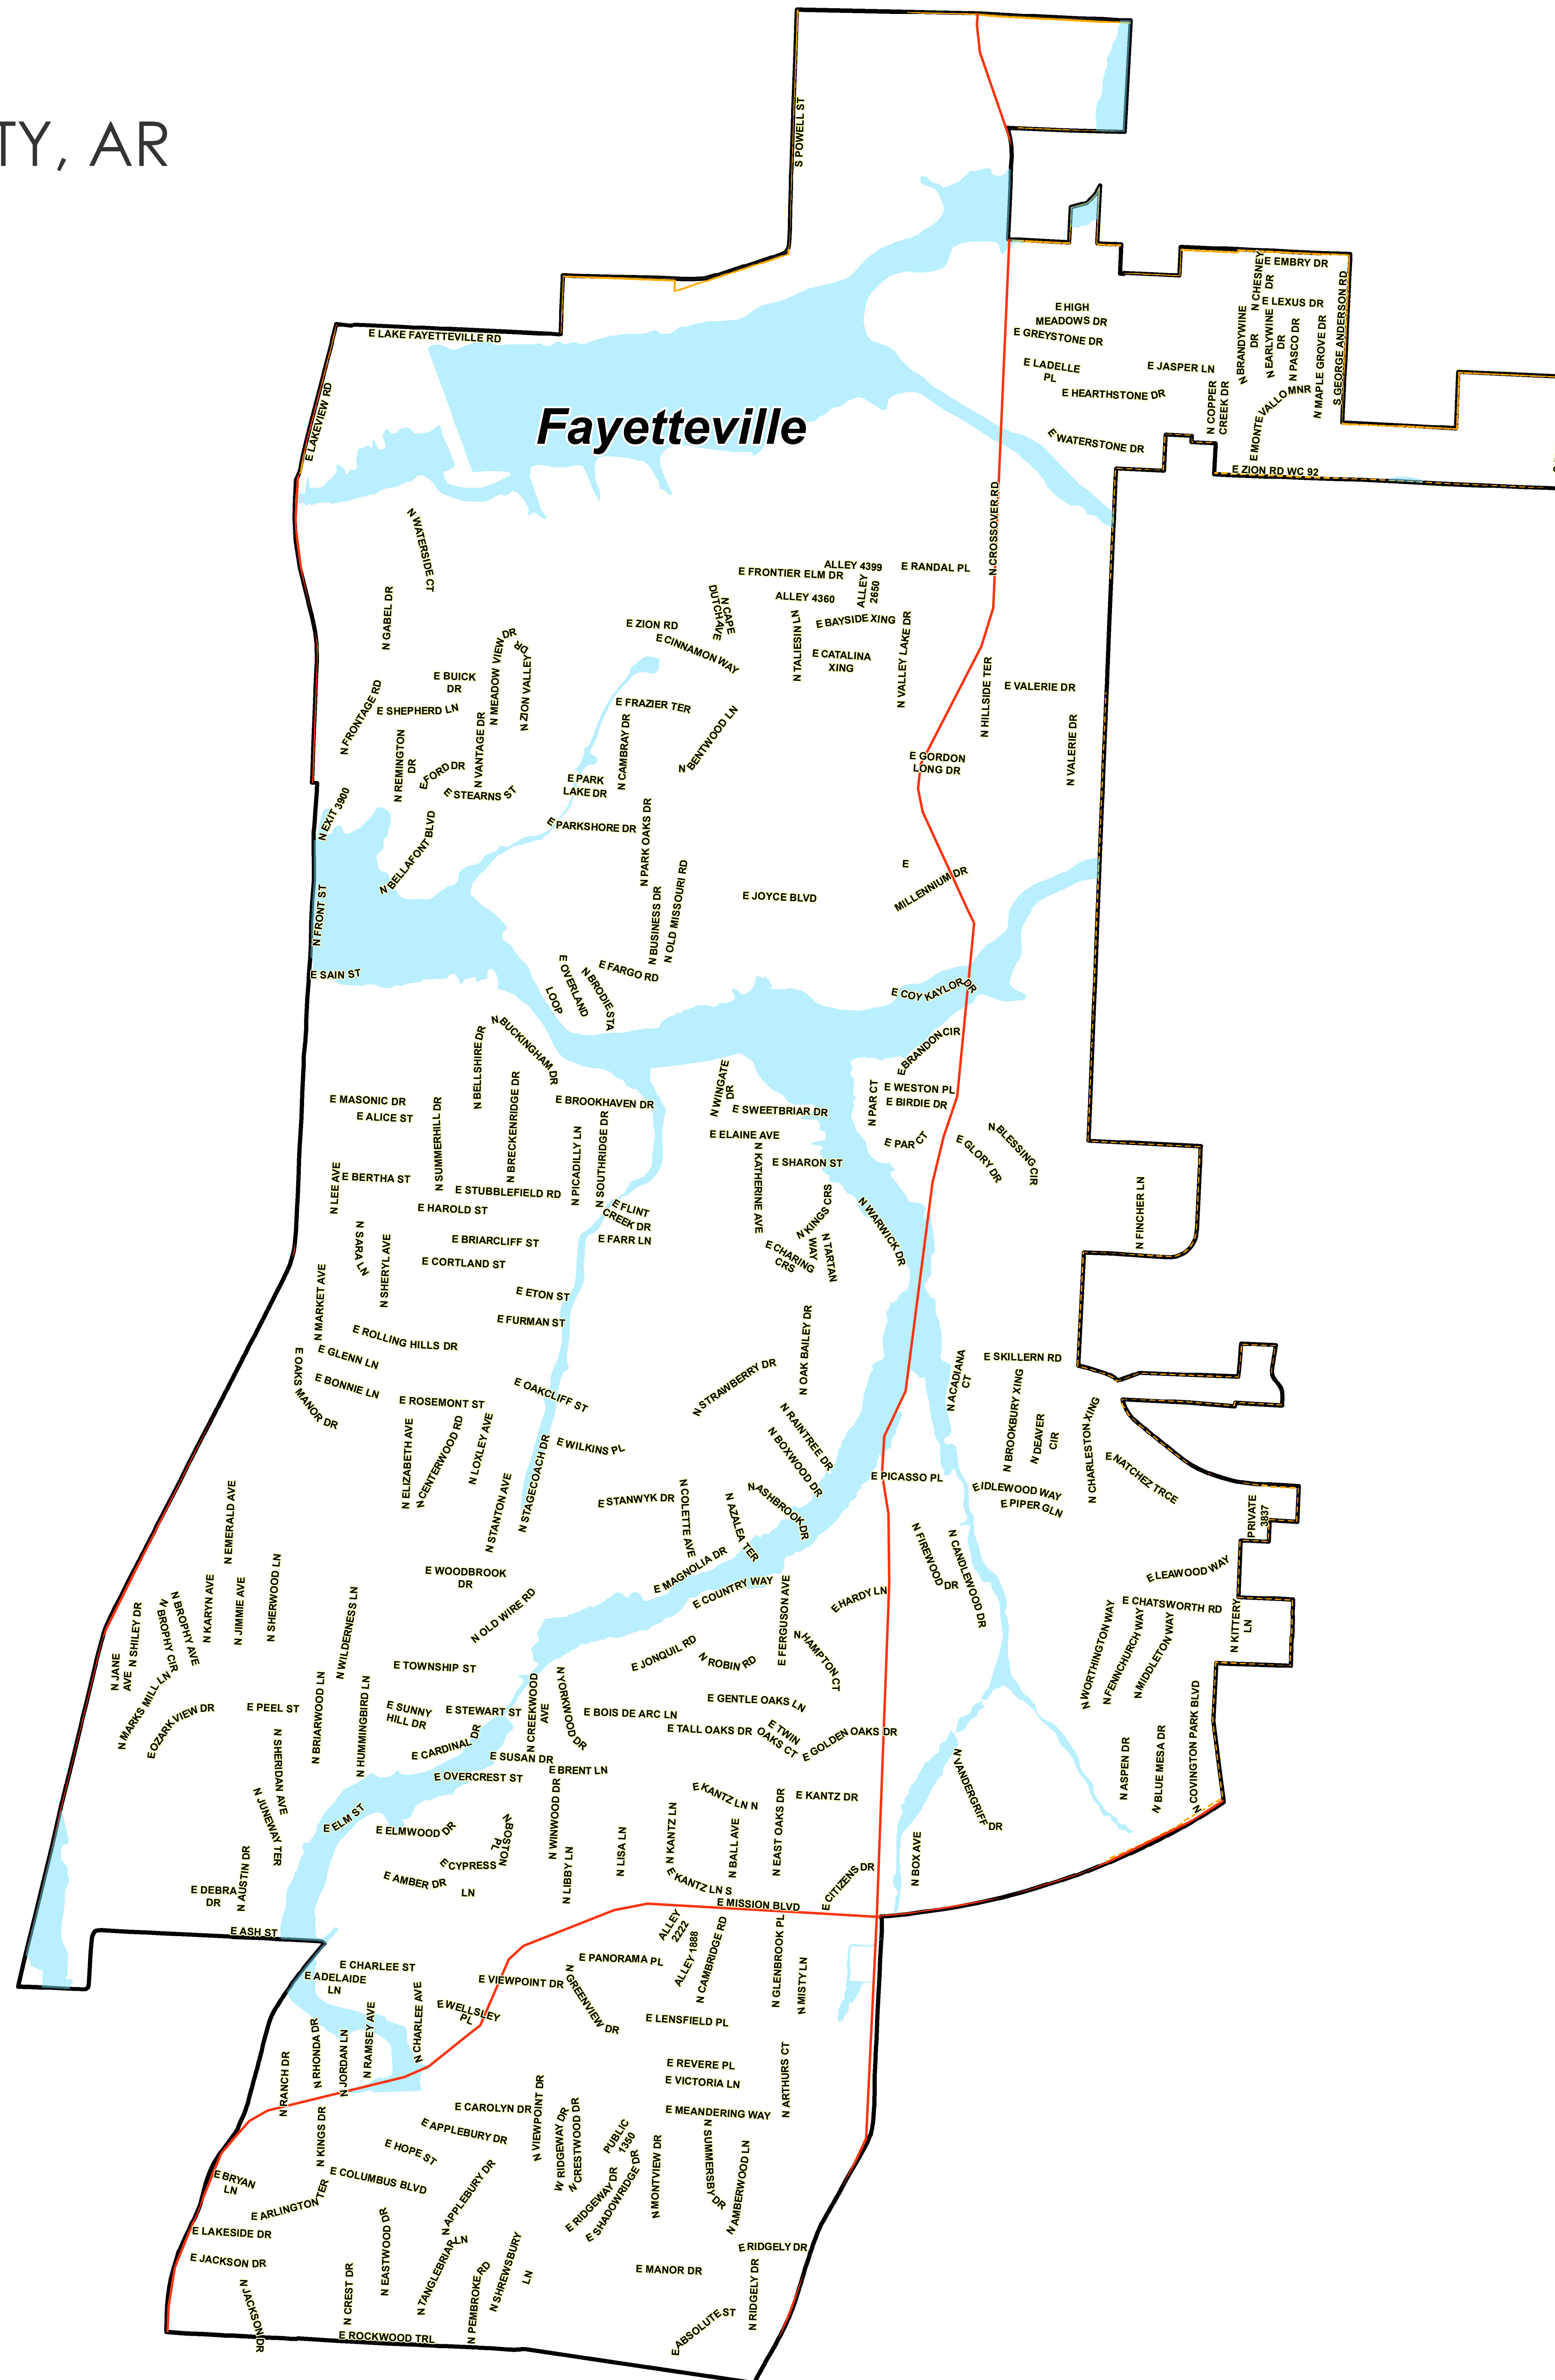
TY, AR

Fayetteville

S POWELL ST
E LAKE FAYETTEVILLE RD
E LAKEVIEW RD
E EMBRY DR
N CHESNEY DR
E LEXUS DR
N BRANDYWINE DR
N EARLYWINE DR
N PASCO DR
N MAPLE GROVE DR
S GEORGE ANDERSON RD
E HIGH MEADOWS DR
E GREYSTONE DR
E LADELLE PL
E JASPER LN
E HEARTHSTONE DR
N COPPER CREEK DR
E MONTE VALLO MNR
E WATERSTONE DR
E ZION RD WC 92
N CROSSOVER RD
N WATERSIDE CT
N GABEL DR
E FRONTIER ELM DR
ALLEY 4399
ALLEY 2650
E RANDAL PL
ALLEY 4360
N CAPE DUTCH AVE
E ZION RD
E CINNAMON WAY
E BAYSIDE XING
N TALIESIN LN
E CATALINA XING
N VALLEY LAKE DR
N HILLSIDE TER
E VALERIE DR
N VALERIE DR
N MEADOW VIEW DR
N ZION VALLEY DR
E BUICK DR
N FRONTAGE RD
E SHEPHERD LN
N VANTAGE DR
N REMINGTON DR
E FORD DR
E STEARNS ST
E FRAZIER TER
N CAMBRAY DR
N BENTWOOD LN
E PARK LAKE DR
E GORDON LONG DR
N EXIT 3900
N BELLAFONT BLVD
E PARKSHORE DR
N PARK OAKS DR
E MILLENNIUM DR
N FRONT ST
N BUSINESS DR
N OLD MISSOURI RD
E JOYCE BLVD
E SAIN ST
E OVERLAND LOOP
N BRODIE STA
E FARGO RD
E COY KAYLOR DR
N BELLSHIRE DR
N BUCKINGHAM DR
E BRANDON CIR
N WINGATE DR
E WESTON PL
E MASONIC DR
E ALICE ST
N SUMMERHILL DR
N BRECKENRIDGE DR
E BROOKHAVEN DR
E SWEETBRIAR DR
N PAR CT
E BIRDIE DR
E ELAINE AVE
E PAR CT
N BLESSING CIR
E GLORY DR
N PICADILLY LN
N SOUTHRIDGE DR
E SHARON ST
N KATHERINE AVE
N LEE AVE
E BERTHA ST
E STUBBLEFIELD RD
E HAROLD ST
E FLINT CREEK DR
E FARR LN
N KINGS WAY
E CHARING CRS
N KINGS CRS
N TARTAN
N WARWICK DR
N FINCHER LN
N SARA LN
N SHERYL AVE
E BRIARCLIFF ST
E CORTLAND ST
E ETON ST
N MARKET AVE
E FURMAN ST
E ROLLING HILLS DR
E GLENN LN
E OAKS MANOR DR
E BONNIE LN
E ROSEMONT ST
E OAKCLIFF ST
N STRAWBERRY DR
N OAK BAILEY DR
N ACADIANA CT
E SKILLERN RD
N BROOKBURY XING
N DEAVER CIR
N CHARLESTON XING
E NATCHEZ TRCE
N ELIZABETH AVE
N CENTERWOOD RD
N LOXLEY AVE
N STAGECOACH DR
E WILKINS PL
N RAINTREE DR
N BOXWOOD DR
E PICASSO PL
E IDLEWOOD WAY
E PIPER GLN
N STANTON AVE
E STANWYK DR
N COLETTE AVE
N AZALEA TER
N ASHBROOK DR
N FIREWOOD DR
N CANDLEWOOD DR
PRIVATE 3837
N EMERALD AVE
N SHERWOOD LN
E WOODBROOK DR
E MAGNOLIA DR
E COUNTRY WAY
E LEAWOOD WAY
N JANE AVE
N SHILEY DR
N BROPHY AVE
N BROPHY CIR
N KARYN AVE
N JIMMIE AVE
N WILDERNESS LN
N OLD WIRE RD
E FERGUSON AVE
E HARDY LN
N HAMPTON CT
E CHATSWORTH RD
N WORTHINGTON WAY
N FENNCHURCH WAY
N MIDDLETON WAY
N KITTERY LN
N MARKS MILL LN
E TOWNSHIP ST
E JONQUIL RD
N ROBIN RD
E OZARK VIEW DR
E PEEL ST
N BRIARWOOD LN
N HUMMINGBIRD LN
E SUNNY HILL DR
E STEWART ST
N CREEKWOOD AVE
N YORKWOOD DR
E BOIS DE ARC LN
E GENTLE OAKS LN
E TALL OAKS DR
E TWIN OAKS CT
E GOLDEN OAKS DR
N COVINGTON PARK BLVD
N SHERIDAN AVE
E CARDINAL DR
E SUSAN DR
E BRENT LN
N VANDERGRIFF DR
N ASPEN DR
N BLUE MESA DR
N JUNEWAY TER
E OVERCREST ST
E KANTZ LN N
E KANTZ DR
E ELM ST
E ELMWOOD DR
N BOSTON PL
N WINWOOD DR
N KANTZ LN
N BALL AVE
N EAST OAKS DR
E CYPRESS LN
N LIBBY LN
N LISA LN
E CITIZENS DR
N BOX AVE
E DEBRA DR
N AUSTIN DR
E AMBER DR
E KANTZ LN S
E MISSION BLVD
E ASH ST
ALLEY 2222
ALLEY 1888
N CAMBRIDGE RD
N GLENBROOK PL
E CHARLEE ST
E PANORAMA PL
N MISTY LN
E ADELAIDE LN
E VIEWPOINT DR
N GREENVIEW DR
N CHARLEE AVE
E WELLSLEY PL
E LENSFIELD PL
N RHONDA DR
N JORDAN LN
N RAMSEY AVE
N RANCH DR
E REVERE PL
E VICTORIA LN
N ARTHURS CT
E CAROLYN DR
E MEANDERING WAY
E APPLEBURY DR
N VIEWPOINT DR
N KINGS DR
E HOPE ST
W RIDGEWAY DR
N CRESTWOOD DR
PUBLIC 1350
N MONTVIEW DR
N SUMMERSBY DR
N AMBERWOOD LN
E COLUMBUS BLVD
E BRYAN LN
N APPLEBURY DR
E RIDGEWAY DR
E SHADOWRIDGE DR
E ARLINGTON TER
E LAKESIDE DR
N EASTWOOD DR
N TANGLEBRIAR LN
N SHREWSBURY LN
E RIDGELY DR
E JACKSON DR
N CREST DR
N PEMBROKE RD
E MANOR DR
N RIDGELY DR
N JACKSON DR
E ROCKWOOD TRL
E ABSOLUTE ST